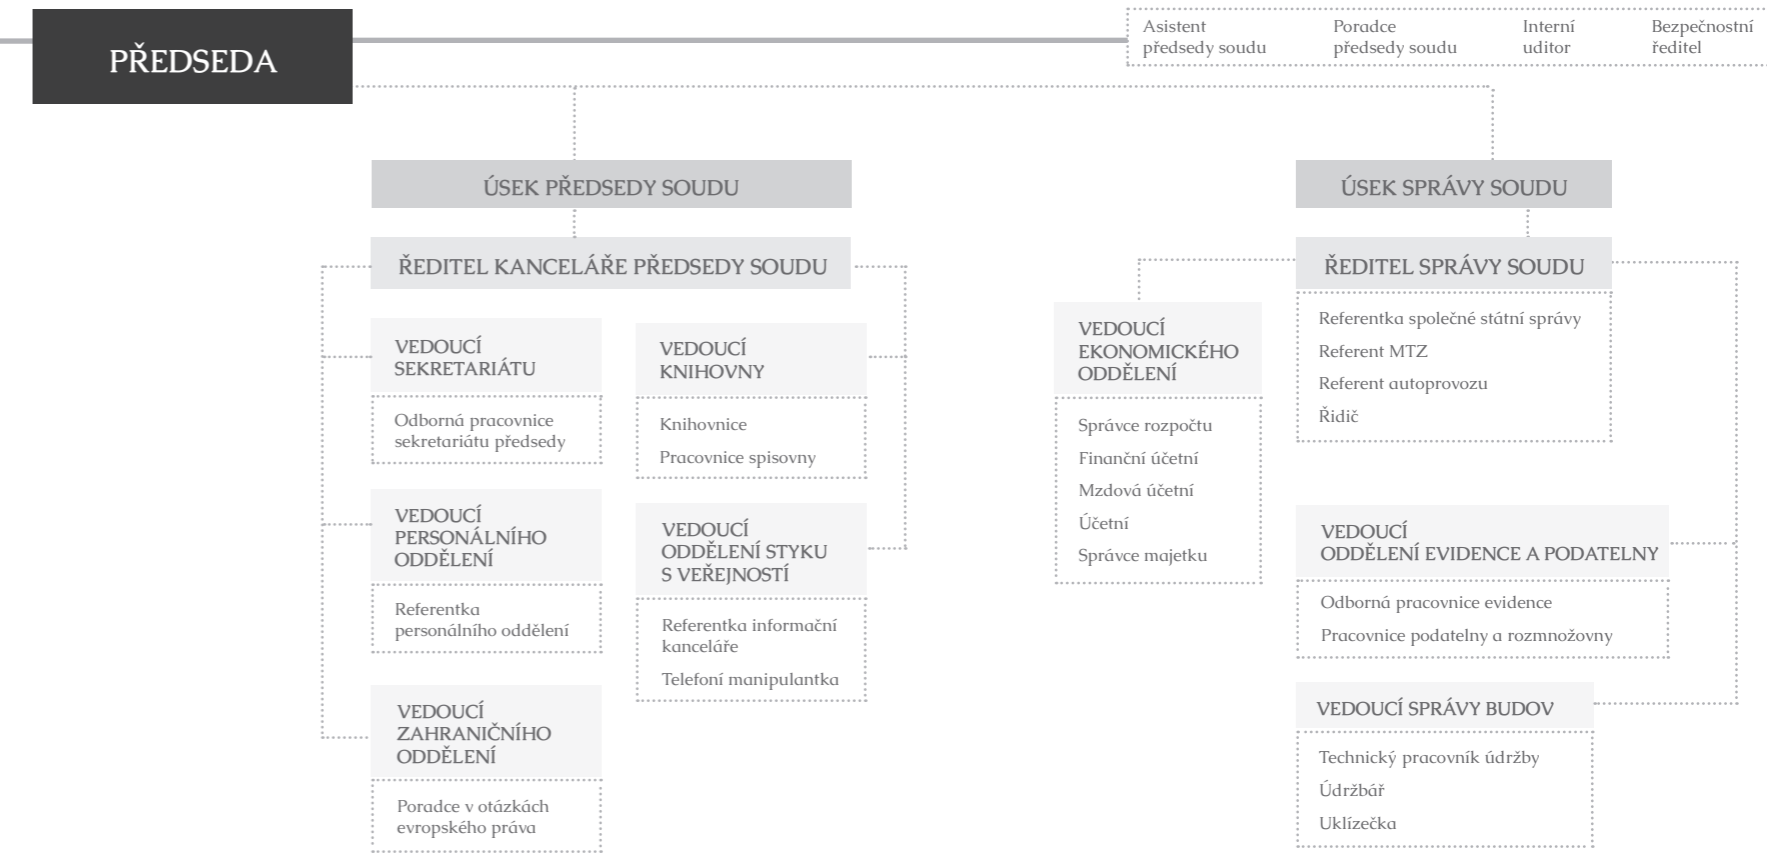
PŘEDSEDA

Asistent předsedy soudu

Poradce předsedy soudu

Interní uditor

Bezpečnostní ředitel

ÚSEK PŘEDSEDY SOUDU

ŘEDITEL KANCELÁŘE PŘEDSEDY SOUDU

VEDOUCÍ SEKRETARIÁTU

Odborná pracovnice sekretariátu předsedy

VEDOUCÍ PERSONÁLNÍHO ODDĚLENÍ

Referentka personálního oddělení

VEDOUCÍ ZAHRANIČNÍHO ODDĚLENÍ

Poradce v otázkách evropského práva

VEDOUCÍ KNIHOVNY

Knihovnice

Pracovnice spisovny

VEDOUCÍ ODDĚLENÍ STYKU S VEŘEJNOSTÍ

Referentka informační kanceláře

Telefoní manipulantka

ÚSEK SPRÁVY SOUDU

ŘEDITEL SPRÁVY SOUDU

Referentka společné státní správy

Referent MTZ

Referent autoprovozu

Řidič

VEDOUCÍ EKONOMICKÉHO ODDĚLENÍ

Správce rozpočtu

Finanční účetní

Mzdová účetní

Účetní

Správce majetku

VEDOUCÍ ODDĚLENÍ EVIDENCE A PODATELNY

Odborná pracovnice evidence

Pracovnice podatelny a rozmnožovny

VEDOUCÍ SPRÁVY BUDOV

Technický pracovník údržby

Údržbář

Uklízečka